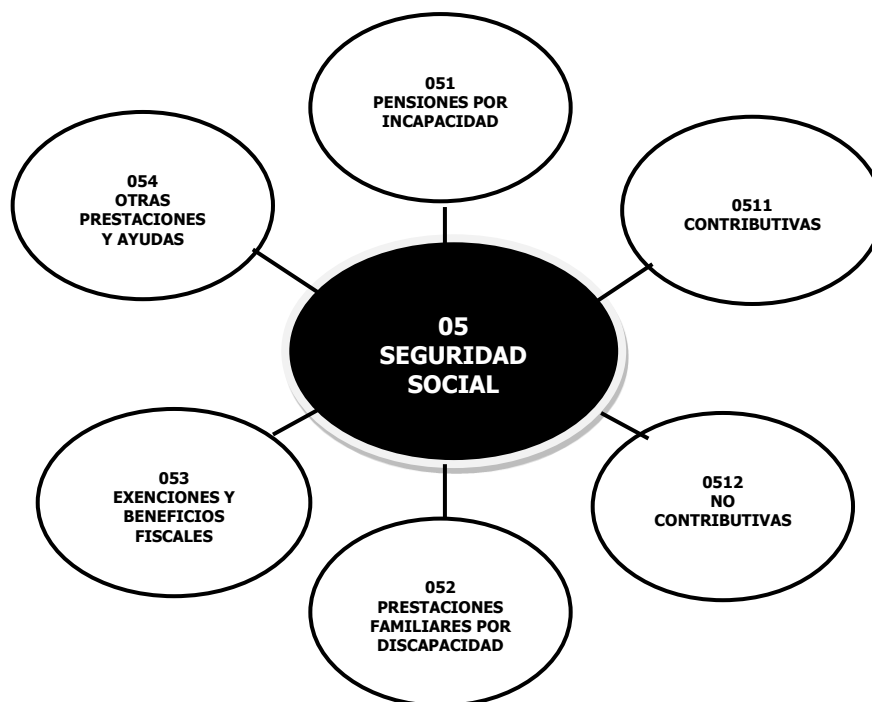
05
SEGURIDAD
SOCIAL

051
PENSIONES POR
INCAPACIDAD

0511
CONTRIBUTIVAS

0512
NO
CONTRIBUTIVAS

052
PRESTACIONES
FAMILIARES POR
DISCAPACIDAD

053
EXENCIONES Y
BENEFICIOS
FISCALES

054
OTRAS
PRESTACIONES
Y AYUDAS